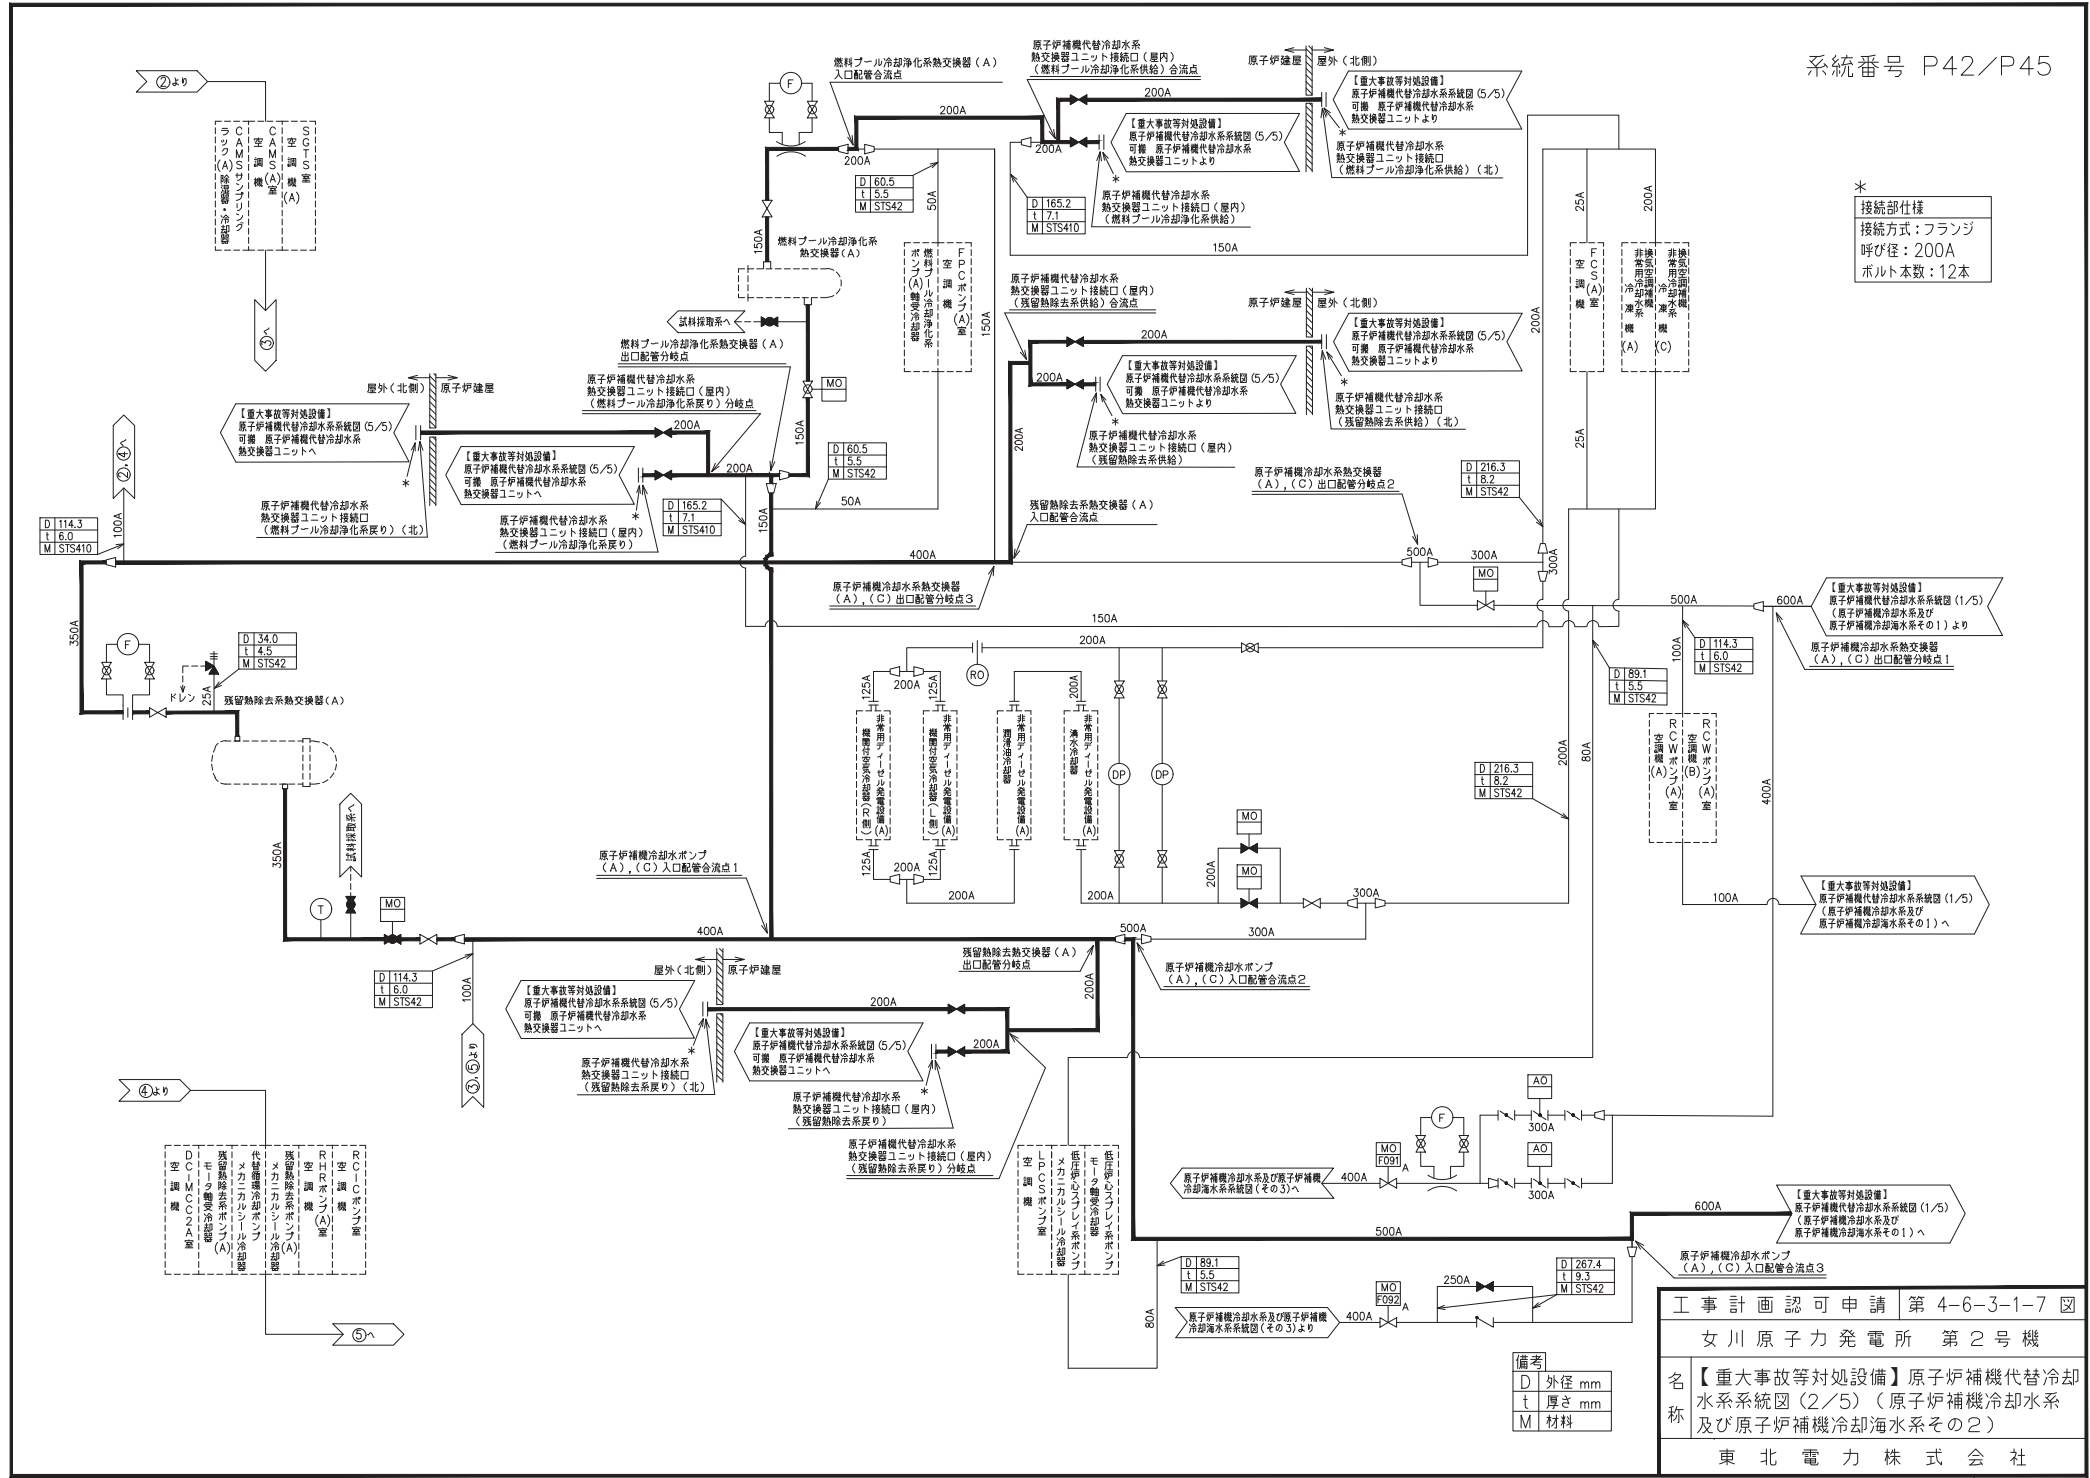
系統番号 P42／P45

②より

SGTS室空調機(A)
CAMS(A)室空調機
CAMSサンプリングラック(A)除湿器・冷却器

③へ

②,④へ

燃料プール冷却浄化系熱交換器（A）入口配管合流点

原子炉補機代替冷却水系熱交換器ユニット接続口（屋内）（燃料プール冷却浄化系供給）合流点

原子炉建屋　屋外（北側）

【重大事故等対処設備】原子炉補機代替冷却水系系統図（5/5）可搬 原子炉補機代替冷却水系熱交換器ユニットより

【重大事故等対処設備】原子炉補機代替冷却水系系統図（5/5）可搬 原子炉補機代替冷却水系熱交換器ユニットより

原子炉補機代替冷却水系熱交換器ユニット接続口（燃料プール冷却浄化系供給）（北）

原子炉補機代替冷却水系熱交換器ユニット接続口（屋内）（燃料プール冷却浄化系供給）

200A 200A 200A 200A 150A 50A 150A

| D | 60.5 |
|---|---|
| t | 5.5 |
| M | STS42 |

| D | 165.2 |
|---|---|
| t | 7.1 |
| M | STS410 |

燃料プール冷却浄化系熱交換器（A）

FPCポンプ(A)室 空調機 燃料プール冷却浄化系ポンプ(A)軸受冷却器

試料採取系へ

燃料プール冷却浄化系熱交換器（A）出口配管分岐点

原子炉補機代替冷却水系熱交換器ユニット接続口（屋内）（燃料プール冷却浄化系戻り）分岐点

MO

屋外（北側）　原子炉建屋

【重大事故等対処設備】原子炉補機代替冷却水系系統図（5/5）可搬 原子炉補機代替冷却水系熱交換器ユニットへ

【重大事故等対処設備】原子炉補機代替冷却水系系統図（5/5）可搬 原子炉補機代替冷却水系熱交換器ユニットへ

原子炉補機代替冷却水系熱交換器ユニット接続口（燃料プール冷却浄化系戻り）（北）

原子炉補機代替冷却水系熱交換器ユニット接続口（屋内）（燃料プール冷却浄化系戻り）

| D | 60.5 |
|---|---|
| t | 5.5 |
| M | STS42 |

| D | 165.2 |
|---|---|
| t | 7.1 |
| M | STS410 |

| D | 114.3 |
|---|---|
| t | 6.0 |
| M | STS410 |

100A 200A 200A 150A 50A 150A 400A 350A

原子炉補機代替冷却水系熱交換器ユニット接続口（屋内）（残留熱除去系供給）合流点

原子炉建屋　屋外（北側）

【重大事故等対処設備】原子炉補機代替冷却水系系統図（5/5）可搬 原子炉補機代替冷却水系熱交換器ユニットより

【重大事故等対処設備】原子炉補機代替冷却水系系統図（5/5）可搬 原子炉補機代替冷却水系熱交換器ユニットより

原子炉補機代替冷却水系熱交換器ユニット接続口（残留熱除去系供給）（北）

原子炉補機代替冷却水系熱交換器ユニット接続口（屋内）（残留熱除去系供給）

200A 200A 200A

残留熱除去系熱交換器（A）入口配管合流点

原子炉補機冷却水系熱交換器（A），（C）出口配管分岐点2

原子炉補機冷却水系熱交換器（A），（C）出口配管分岐点3

| D | 216.3 |
|---|---|
| t | 8.2 |
| M | STS42 |

FCS(A)室空調機

非常用冷凍機(A) 換気空調補機非常用冷却水系

非常用冷凍機(C) 換気空調補機非常用冷却水系

25A 200A 200A 25A 500A 300A 300A MO

＊
接続部仕様
接続方式：フランジ
呼び径：200A
ボルト本数：12本

【重大事故等対処設備】原子炉補機冷却水系系統図（1/5）（原子炉補機冷却水系及び原子炉補機冷却海水系その1）より

600A 500A 150A 200A

| D | 114.3 |
|---|---|
| t | 6.0 |
| M | STS42 |

原子炉補機冷却水系熱交換器（A），（C）出口配管分岐点1

| D | 34.0 |
|---|---|
| t | 4.5 |
| M | STS42 |

F ドレン 25A

残留熱除去系熱交換器（A）

RO

125A 200A 125A 200A 200A

非常用ディーゼル発電設備(A)機関付空気冷却器(R側)

非常用ディーゼル発電設備(A)機関付空気冷却器(L側)

非常用ディーゼル発電設備(A)潤滑油冷却器

非常用ディーゼル発電設備(A)清水冷却器

DP DP MO MO 200A

| D | 89.1 |
|---|---|
| t | 5.5 |
| M | STS42 |

100A

RCWポンプ(A)室空調機(A)

RCWポンプ(A)室空調機(B)

| D | 216.3 |
|---|---|
| t | 8.2 |
| M | STS42 |

200A 80A 400A

試料採取系へ

原子炉補機冷却水ポンプ（A），（C）入口配管合流点1

350A T MO 125A 200A 125A 200A 200A 300A

【重大事故等対処設備】原子炉補機冷却水系系統図（1/5）（原子炉補機冷却水系及び原子炉補機冷却海水系その1）へ

100A 400A 500A 300A

残留熱除去系熱交換器（A）出口配管分岐点

原子炉補機冷却水ポンプ（A），（C）入口配管合流点2

| D | 114.3 |
|---|---|
| t | 6.0 |
| M | STS42 |

100A

③,⑤より

屋外（北側）　原子炉建屋

【重大事故等対処設備】原子炉補機代替冷却水系系統図（5/5）可搬 原子炉補機代替冷却水系熱交換器ユニットへ

【重大事故等対処設備】原子炉補機代替冷却水系系統図（5/5）可搬 原子炉補機代替冷却水系熱交換器ユニットへ

200A 200A 200A

原子炉補機代替冷却水系熱交換器ユニット接続口（残留熱除去系戻り）（北）

原子炉補機代替冷却水系熱交換器ユニット接続口（屋内）（残留熱除去系戻り）

原子炉補機代替冷却水系熱交換器ユニット接続口（屋内）（残留熱除去系戻り）分岐点

④より

RCICポンプ室空調機
RHRポンプ(A)室空調機
残留熱除去系ポンプ(A)メカニカルシール冷却器
代替循環冷却ポンプメカニカルシール冷却器
残留熱除去系ポンプ(A)モータ軸受冷却器
DC-MCC2A室空調機

LPCSポンプ室空調機
低圧炉心スプレイ系ポンプメカニカルシール冷却器
低圧炉心スプレイ系ポンプモータ軸受冷却器

⑤へ

AO AO 300A 300A F MO F091 A

原子炉補機冷却水系及び原子炉補機冷却海水系系統図（その3）へ

400A 500A 600A

【重大事故等対処設備】原子炉補機冷却水系系統図（1/5）（原子炉補機冷却水系及び原子炉補機冷却海水系その1）へ

原子炉補機冷却水ポンプ（A），（C）入口配管合流点3

| D | 89.1 |
|---|---|
| t | 5.5 |
| M | STS42 |

80A

MO F092 A 250A

| D | 267.4 |
|---|---|
| t | 9.3 |
| M | STS42 |

原子炉補機冷却水系及び原子炉補機冷却海水系系統図（その3）より

400A

備考
| D | 外径 mm |
|---|---|
| t | 厚さ mm |
| M | 材料 |

| 工事計画認可申請 | 第 4-6-3-1-7 図 |
|---|---|
| 女川原子力発電所　第2号機 | |
| 名称 | 【重大事故等対処設備】原子炉補機代替冷却水系系統図（2/5）（原子炉補機冷却水系及び原子炉補機冷却海水系その2） |
| 東北電力株式会社 | |